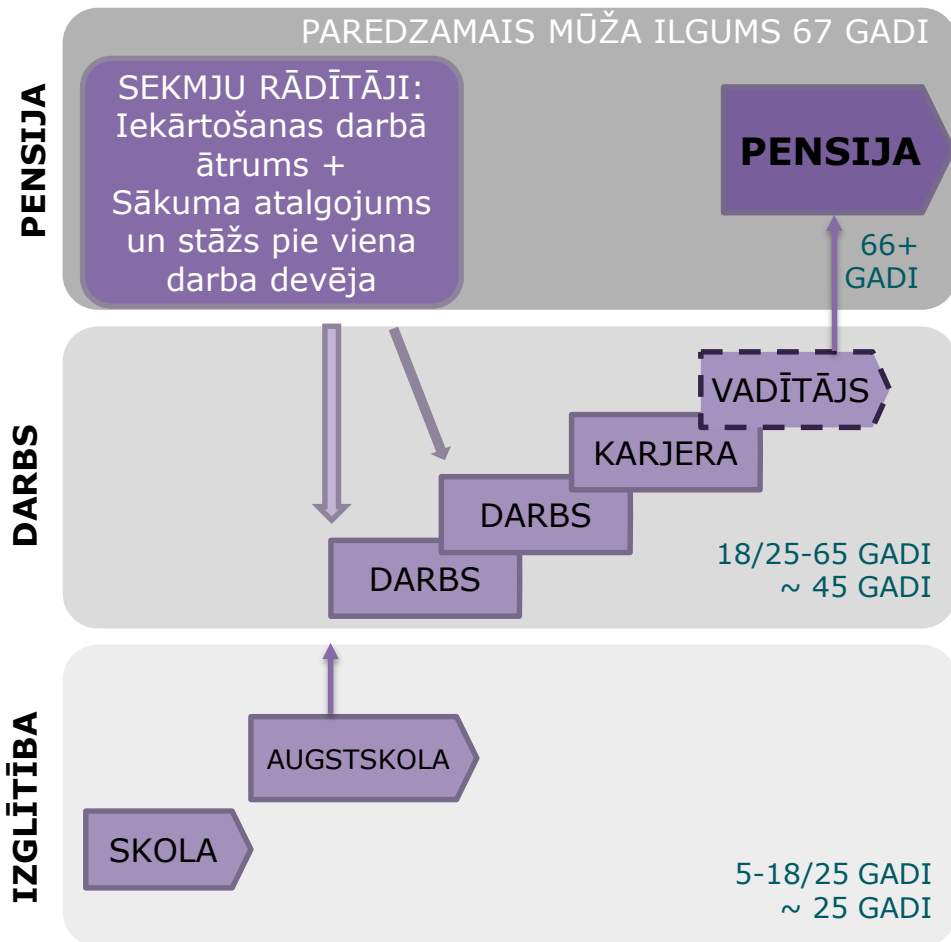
PENSIJA

PAREDZAMAIS MŪŽA ILGUMS 67 GADI

SEKMJU RĀDĪTĀJI: Iekārtošanas darbā ātrums + Sākuma atalgojums un stāžs pie viena darba devēja

PENSIJA

66+ GADI

DARBS

VADĪTĀJS

KARJERA

DARBS

DARBS

18/25-65 GADI ~ 45 GADI

IZGLĪTĪBA

AUGSTSKOLA

SKOLA

5-18/25 GADI ~ 25 GADI